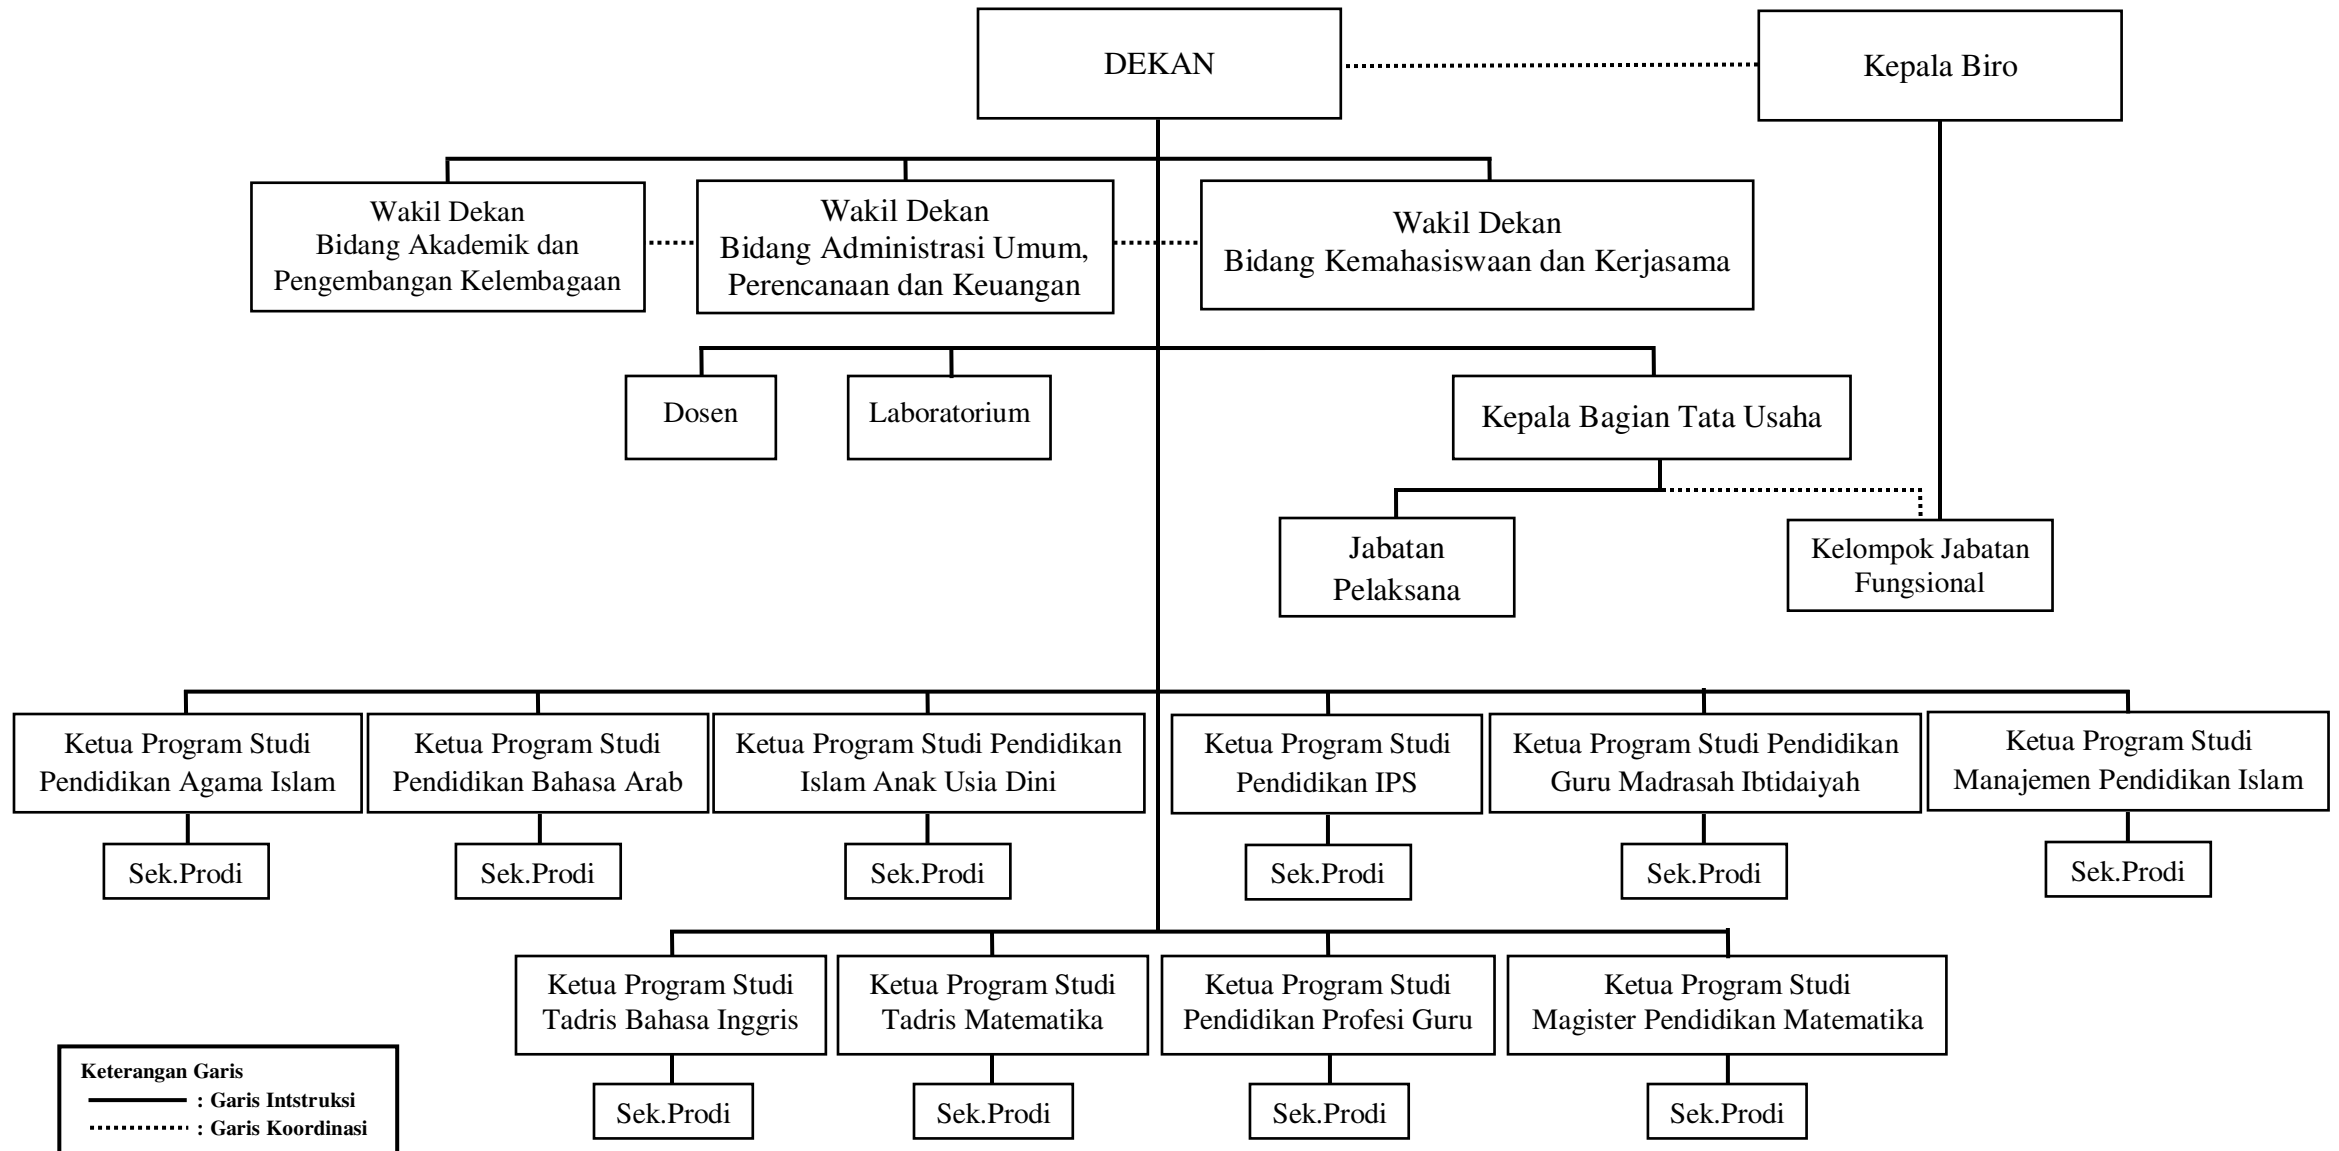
DEKAN

Kepala Biro

Wakil Dekan
Bidang Akademik dan Pengembangan Kelembagaan

Wakil Dekan
Bidang Administrasi Umum, Perencanaan dan Keuangan

Wakil Dekan
Bidang Kemahasiswaan dan Kerjasama

Dosen

Laboratorium

Kepala Bagian Tata Usaha

Jabatan Pelaksana

Kelompok Jabatan Fungsional

Ketua Program Studi Pendidikan Agama Islam

Sek.Prodi

Ketua Program Studi Pendidikan Bahasa Arab

Sek.Prodi

Ketua Program Studi Pendidikan Islam Anak Usia Dini

Sek.Prodi

Ketua Program Studi Pendidikan IPS

Sek.Prodi

Ketua Program Studi Pendidikan Guru Madrasah Ibtidaiyah

Sek.Prodi

Ketua Program Studi Manajemen Pendidikan Islam

Sek.Prodi

Ketua Program Studi Tadris Bahasa Inggris

Sek.Prodi

Ketua Program Studi Tadris Matematika

Sek.Prodi

Ketua Program Studi Pendidikan Profesi Guru

Sek.Prodi

Ketua Program Studi Magister Pendidikan Matematika

Sek.Prodi

Keterangan Garis
: Garis Intstruksi
: Garis Koordinasi